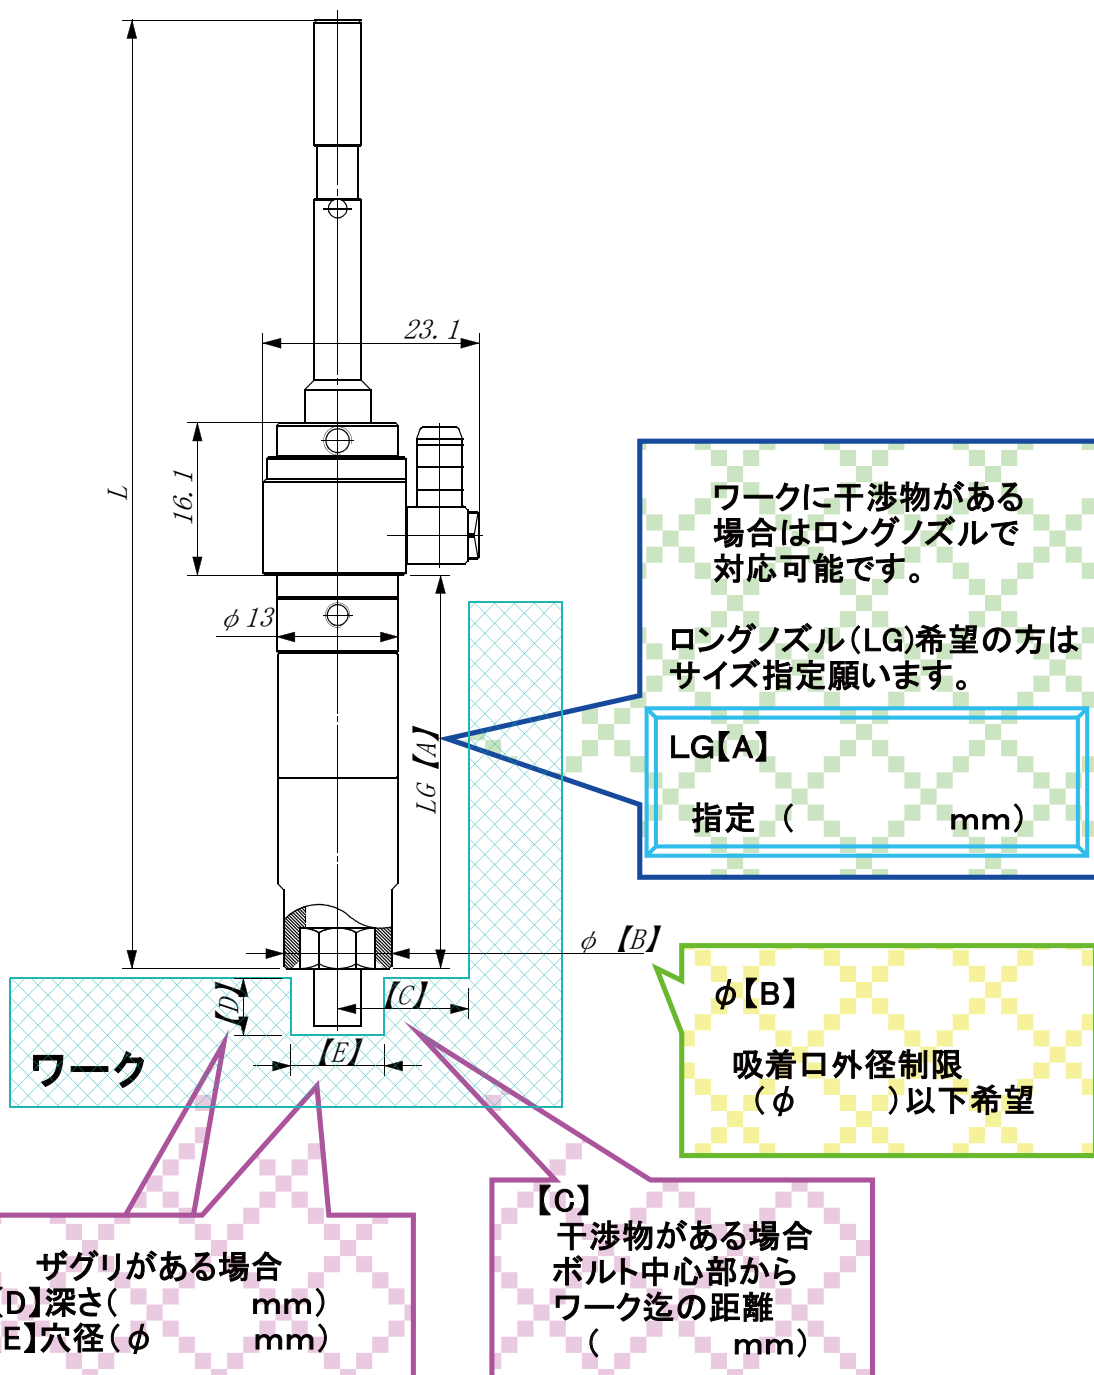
23.1

L

16.1

$\phi$ 13

LG【A】

$\phi$ 【B】

【D】

【C】

【E】

ワーク

ワークに干渉物がある場合はロングノズルで対応可能です。

ロングノズル(LG)希望の方はサイズ指定願います。

LG【A】

指定 ( mm)

$\phi$【B】

吸着口外径制限
($\phi$ )以下希望

【C】
干渉物がある場合
ボルト中心部から
ワーク迄の距離
( mm)

ザグリがある場合
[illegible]D】深さ( mm)
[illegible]E】穴径($\phi$ mm)